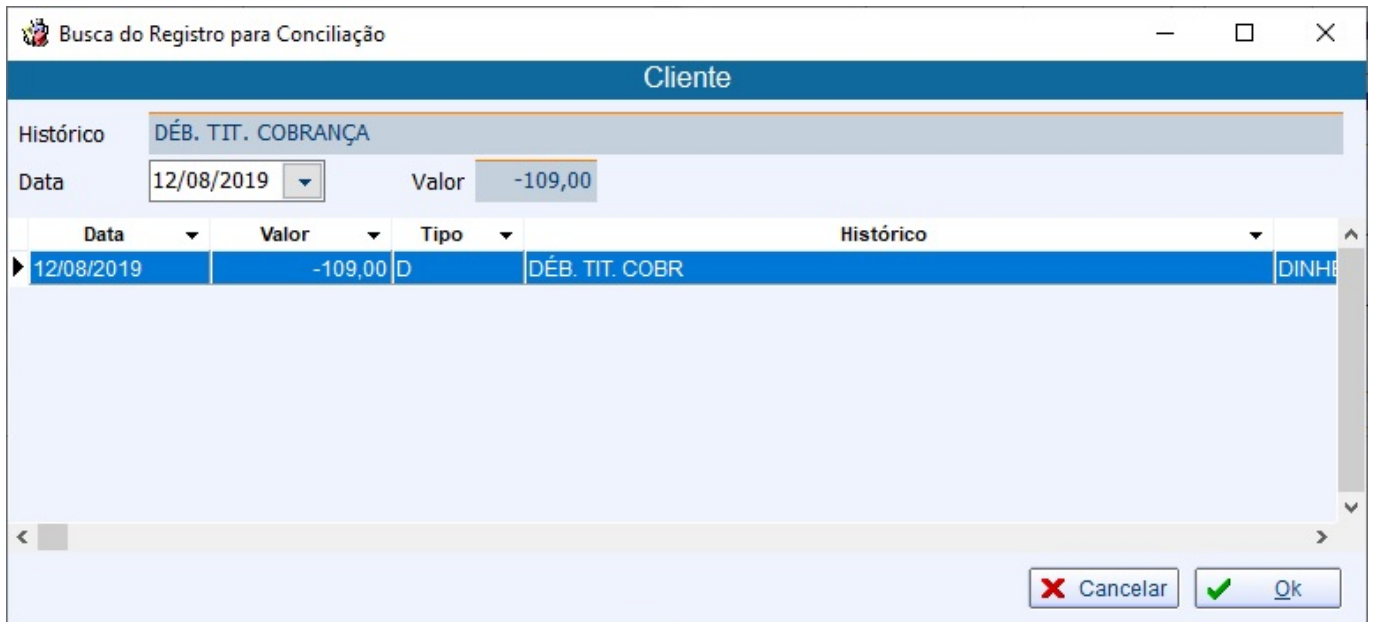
Busca do Registro para Conciliação

Cliente

Histórico DÉB. TIT. COBRANÇA

Data 12/08/2019

Valor -109,00

| Data | Valor | Tipo | Histórico | |
|---|---|---|---|---|
| 12/08/2019 | -109,00 | D | DÉB. TIT. COBR | DINH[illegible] |

Cancelar

Ok